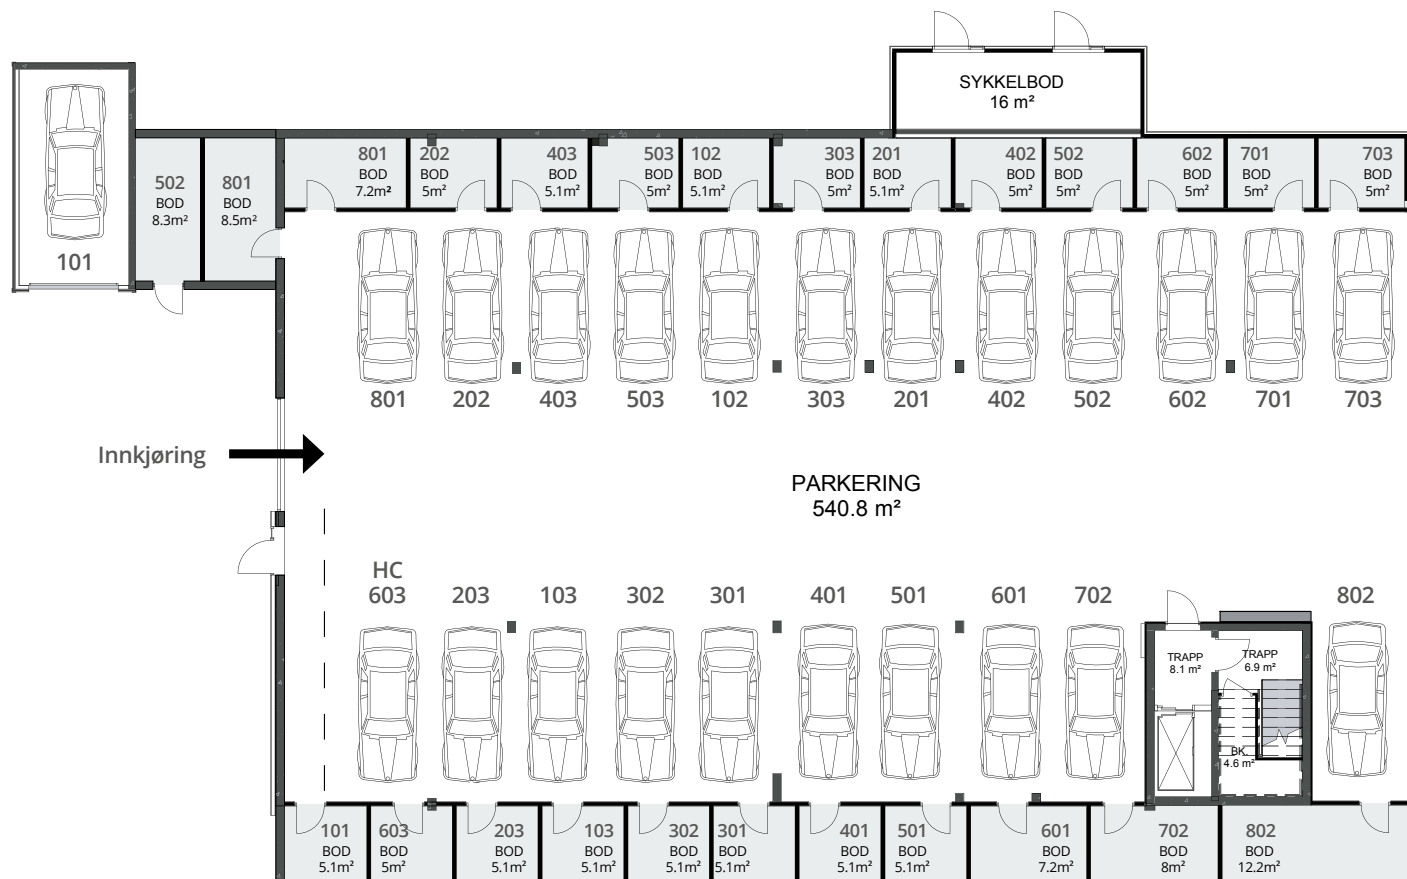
SYKKELBOD
16 m²

502
BOD
8.3m²

801
BOD
8.5m²

101

801
BOD
7.2m²

202
BOD
5m²

403
BOD
5.1m²

503
BOD
5m²

102
BOD
5.1m²

303
BOD
5m²

201
BOD
5.1m²

402
BOD
5m²

502
BOD
5m²

602
BOD
5m²

701
BOD
5m²

703
BOD
5m²

801 202 403 503 102 303 201 402 502 602 701 703

Innkjøring

PARKERING
540.8 m²

HC
603 203 103 302 301 401 501 601 702 802

TRAPP
8.1 m²

TRAPP
6.9 m²

BK
4.6 m²

101
BOD
5.1m²

603
BOD
5m²

203
BOD
5.1m²

103
BOD
5.1m²

302
BOD
5.1m²

301
BOD
5.1m²

401
BOD
5.1m²

501
BOD
5.1m²

601
BOD
7.2m²

702
BOD
8m²

802
BOD
12.2m²